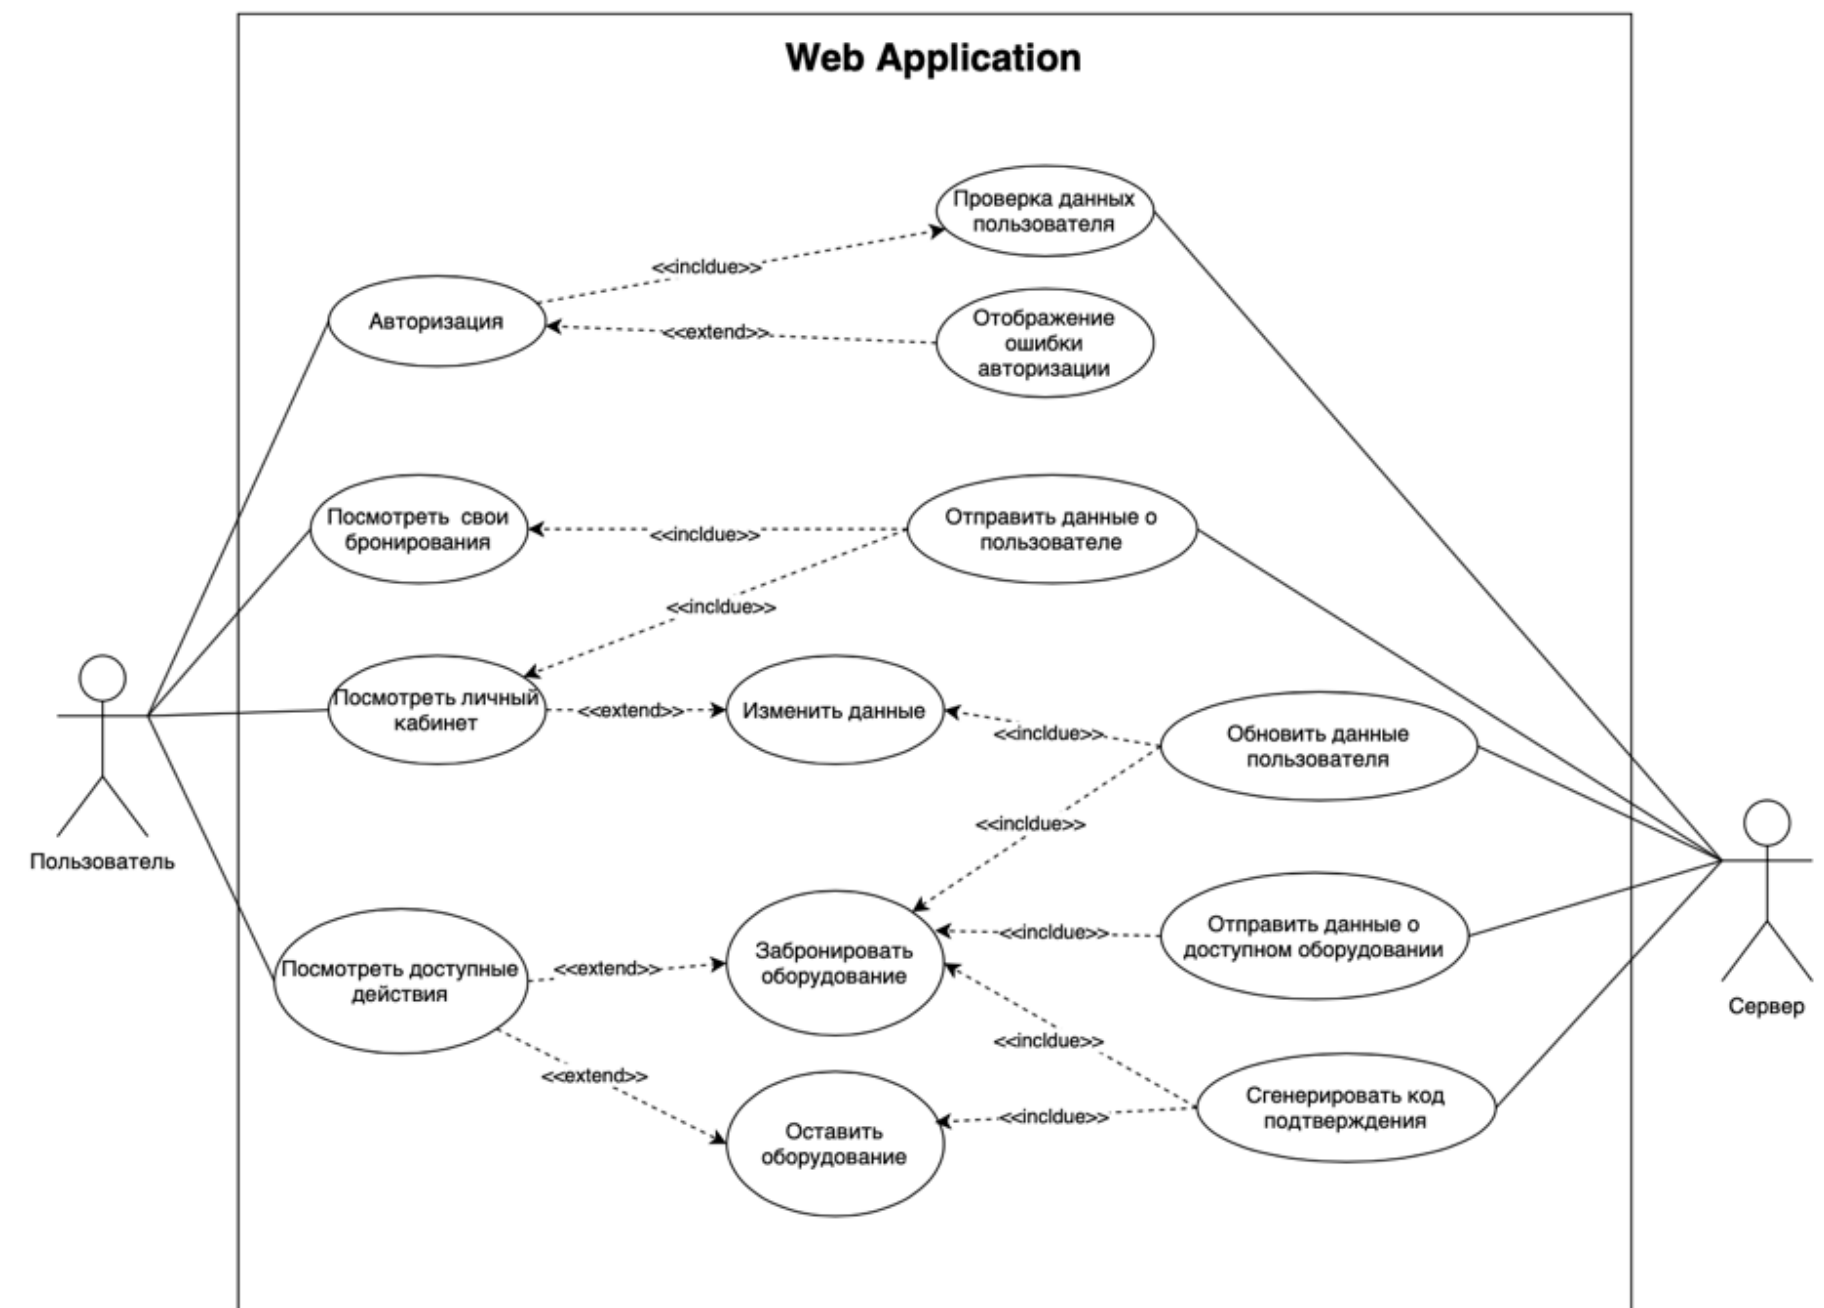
Web Application

Проверка данных пользователя

<<incldue>>

Авторизация

<<extend>>

Отображение ошибки авторизации

Посмотреть свои бронирования

<<incldue>>

Отправить данные о пользователе

<<incldue>>

Посмотреть личный кабинет

<<extend>>

Изменить данные

<<incldue>>

Обновить данные пользователя

<<incldue>>

Пользователь

Посмотреть доступные действия

<<extend>>

Забронировать оборудование

<<incldue>>

Отправить данные о доступном оборудовании

Сервер

<<incldue>>

<<extend>>

Сгенерировать код подтверждения

<<incldue>>

Оставить оборудование